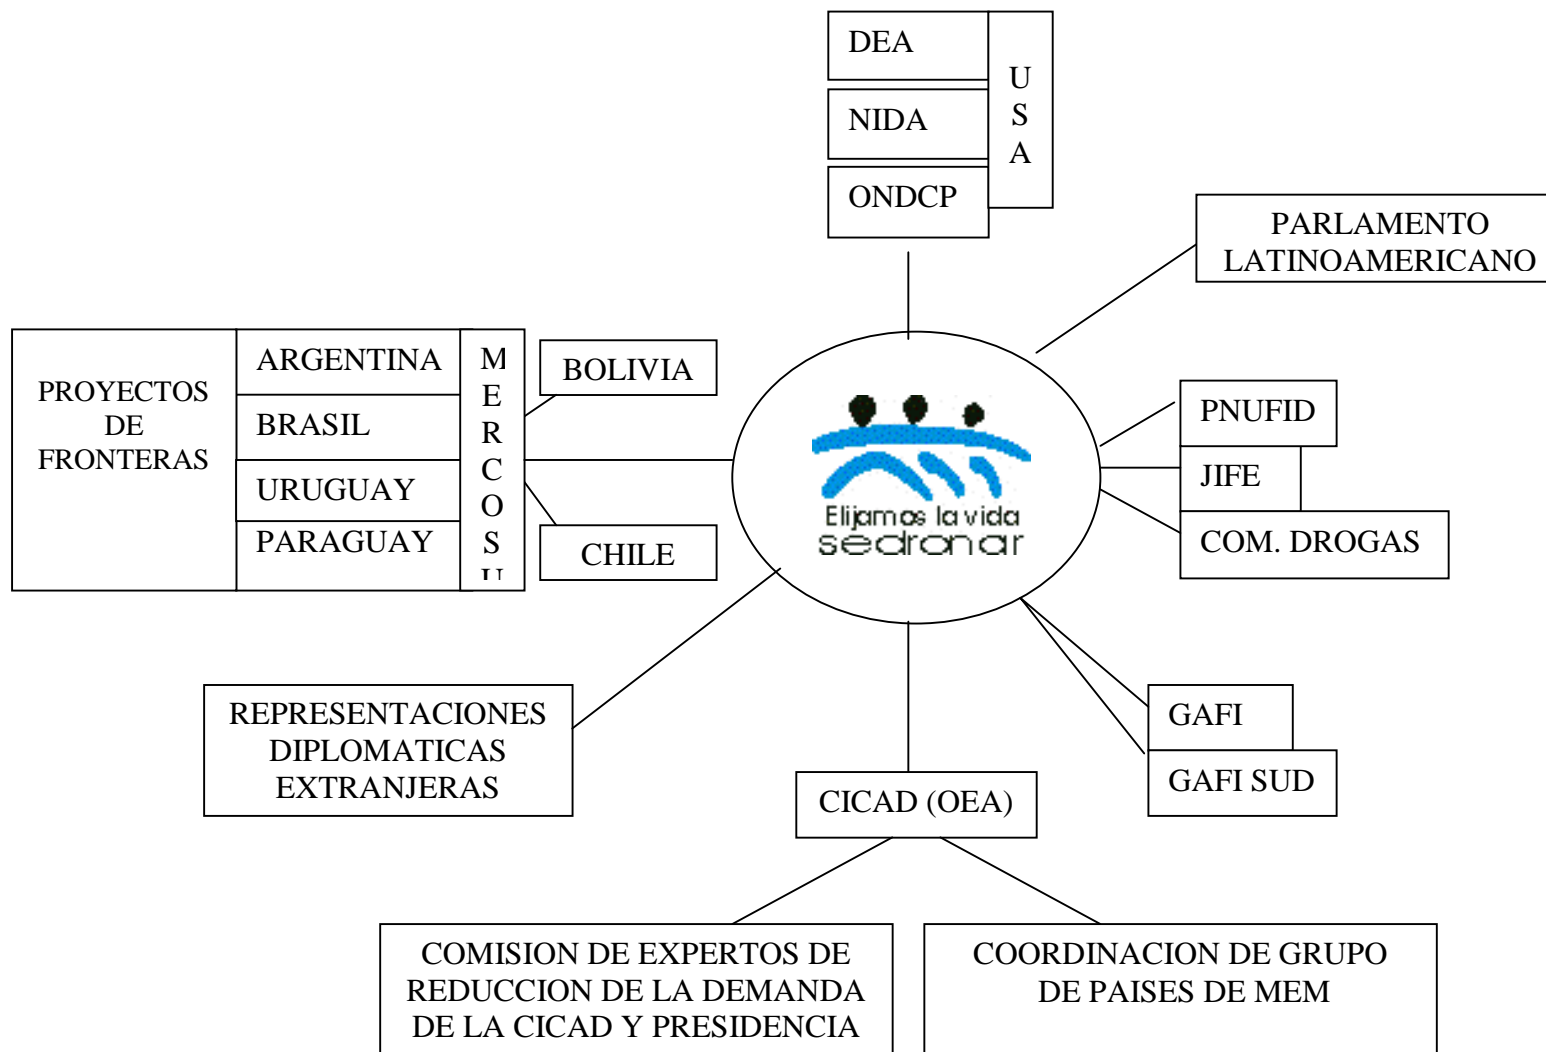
DEA
NIDA
ONDCP
U S A

PARLAMENTO LATINOAMERICANO

PROYECTOS DE FRONTERAS

ARGENTINA
BRASIL
URUGUAY
PARAGUAY

M E R C O S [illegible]

BOLIVIA
CHILE

Elijamos la vida
sedronar

PNUFID
JIFE
COM. DROGAS

REPRESENTACIONES DIPLOMATICAS EXTRANJERAS

GAFI
GAFI SUD

CICAD (OEA)

COMISION DE EXPERTOS DE REDUCCION DE LA DEMANDA DE LA CICAD Y PRESIDENCIA

COORDINACION DE GRUPO DE PAISES DE MEM